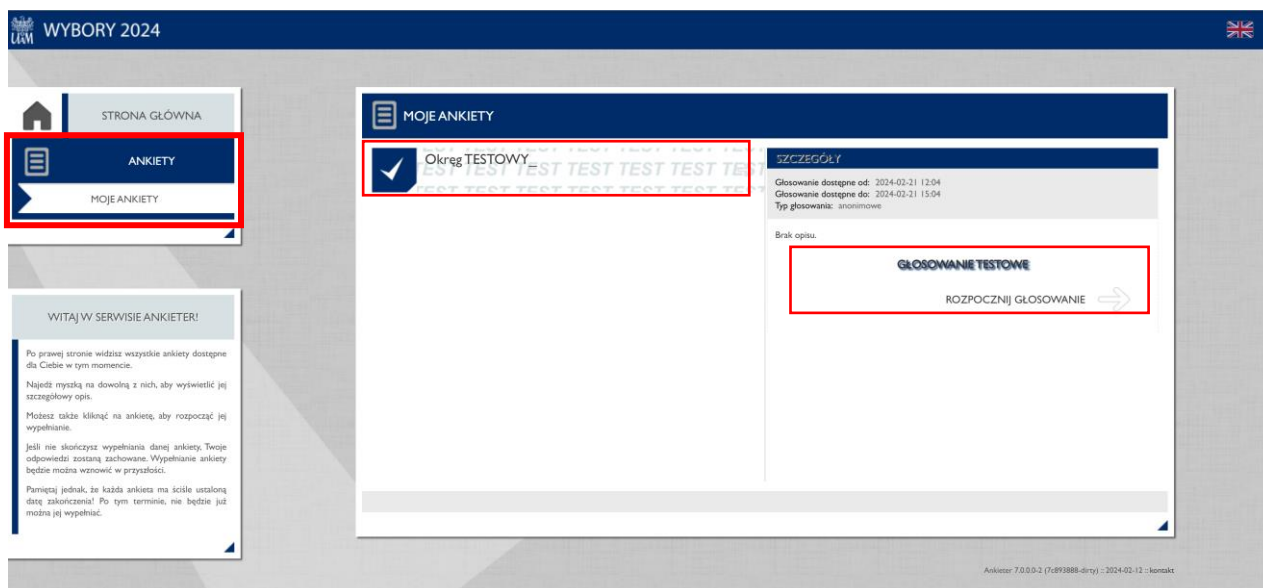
UAM WYBORY 2024

STRONA GŁÓWNA

ANKIETY

MOJE ANKIETY

WITAJ W SERWISIE ANKIETER!

Po prawej stronie widzisz wszystkie ankiety dostępne dla Ciebie w tym momencie.

Najedź myszką na dowolną z nich, aby wyświetlić jej szczegółowy opis.

Możesz także kliknąć na ankietę, aby rozpocząć jej wypełnianie.

Jeśli nie skończysz wypełniania danej ankiety, Twoje odpowiedzi zostaną zachowane. Wypełnianie ankiety będzie można wznowić w przyszłości.

Pamiętaj jednak, że każda ankieta ma ściśle ustaloną datę zakończenia! Po tym terminie, nie będzie już można jej wypełniać.

MOJE ANKIETY

Okręg TESTOWY_

TEST TEST TEST TEST TEST TEST TEST TEST TEST TEST TEST TEST

SZCZEGÓŁY

Głosowanie dostępne od: 2024-02-21 12:04
Głosowanie dostępne do: 2024-02-21 15:04
Typ głosowania: anonimowe

Brak opisu.

GŁOSOWANIE TESTOWE

ROZPOCZNIJ GŁOSOWANIE

Ankieter 7.0.0.0-2 (7c893888-dirty) :: 2024-02-12 :: kontakt